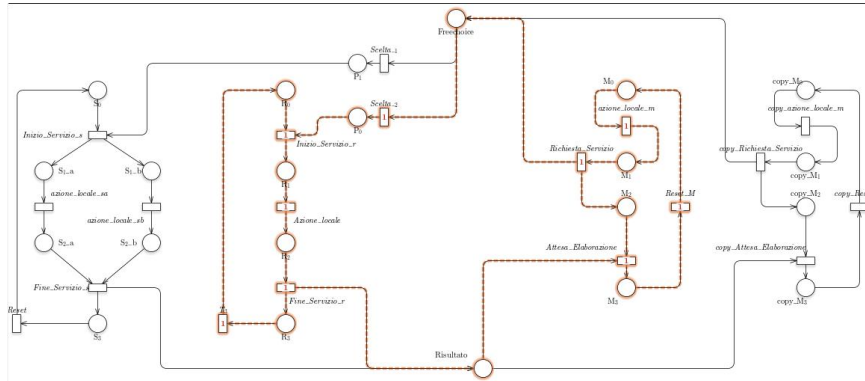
Fivechoice

Scelta_1

P1

S0

Inizio_Servizio_s

S1_a

S1_b

azione_locale_sa

azione_locale_sb

S2_a

S2_b

Fine_Servizio_s

S3

Reset

R0

Scelta_2

P0

1

1

Inizio_Servizio_r

R1

1

Azione_locale

R2

1

Fine_Servizio_r

1

R3

M0

azione_locale_m

1

Richiesta_Servizio

1

M1

M2

Reset_M

1

Attesa_Elaborazione

1

M3

Risultato

copy_M0

copy_azione_locale_m

copy_Richiesta_Servizio

copy_M1

copy_M2

copy_Re

copy_Attesa_Elaborazione

copy_M3